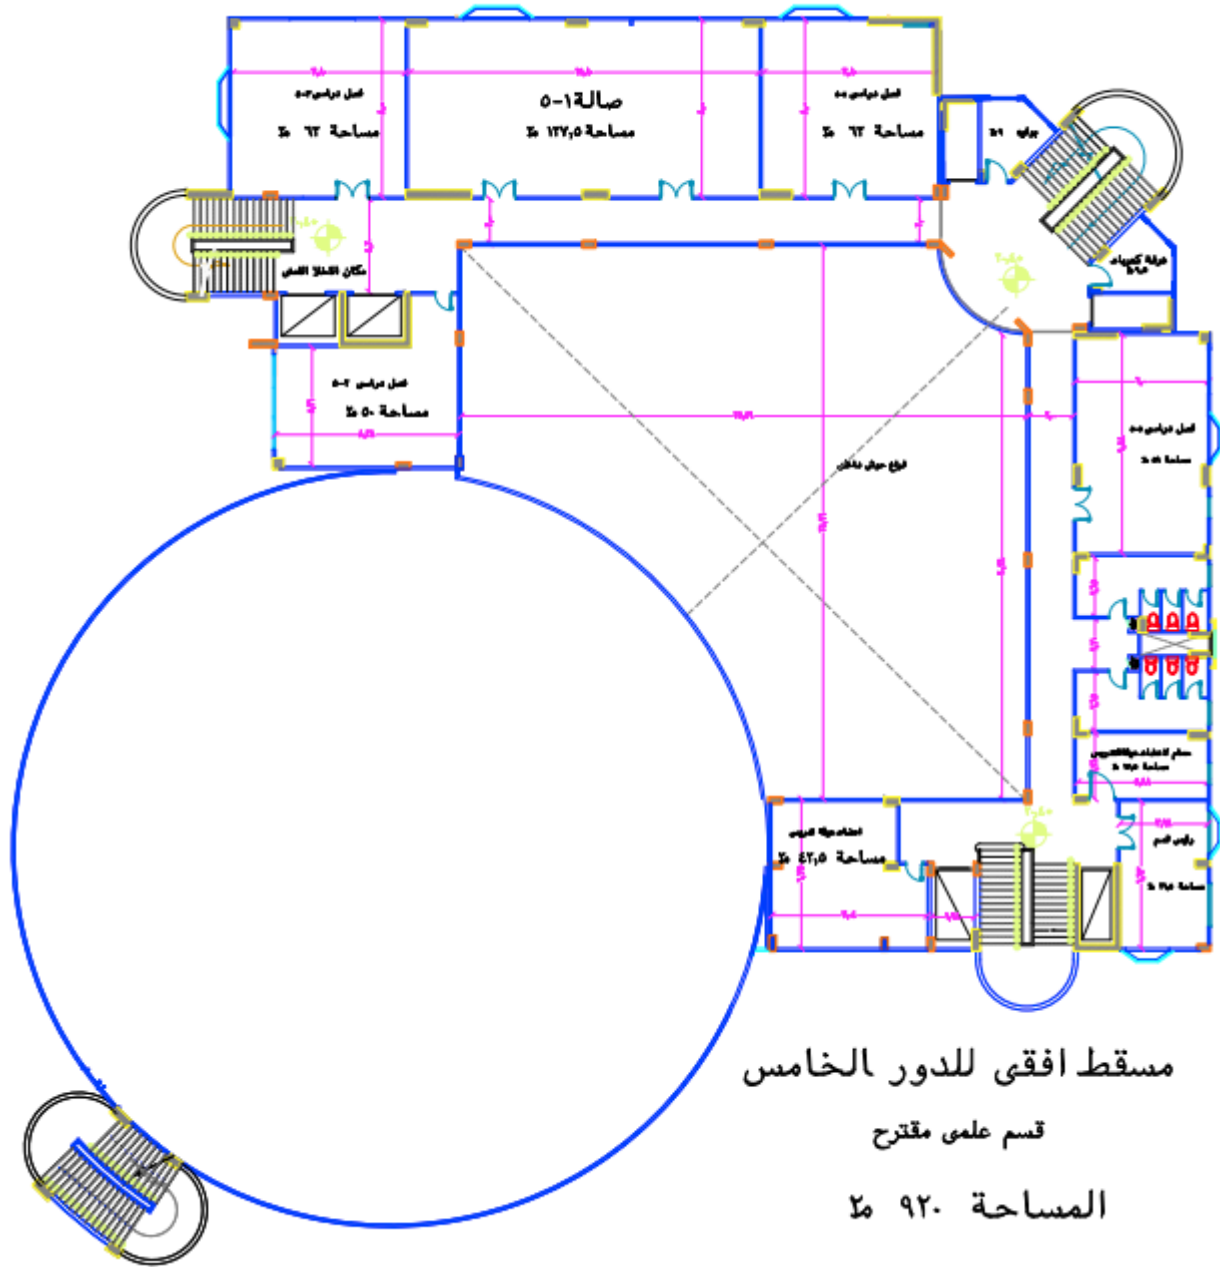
فصل دراسي ٥-٣
مساحة ٦٢ م٢

صالة١-٥
مساحة ١٢٧,٥ م٢

فصل دراسي ٥-٥
مساحة ٦٢ م٢

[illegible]

غرفة كهرباء

مكان الاشغال الفنية

فصل دراسي ٥-٢
مساحة ٥٠ م٢

فراغ حوش داخلى

فصل دراسي ٥-٤
مساحة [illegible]

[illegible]
مساحة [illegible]

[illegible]
مساحة ٤٢,٥ م٢

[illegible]
مساحة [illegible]

مسقط افقى للدور الخامس
قسم علمى مقترح
المساحة ٩٢٠ م٢